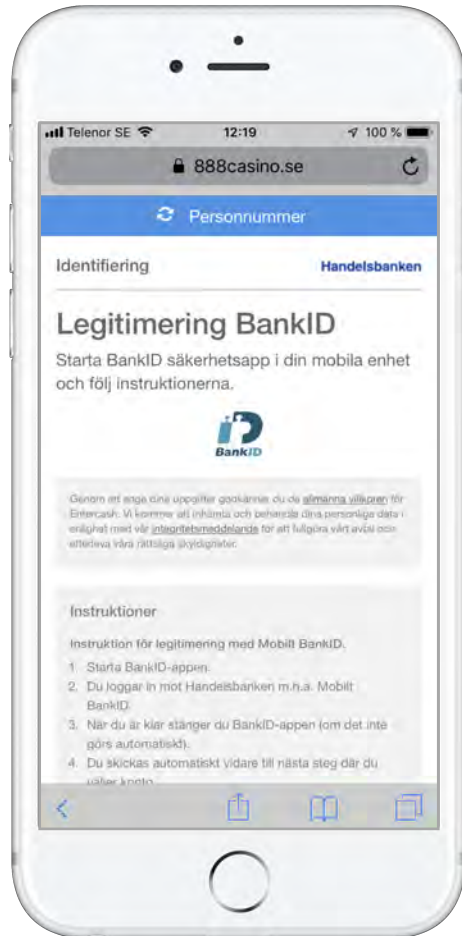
Telenor SE 12:19 100 %

888casino.se

Personnummer

Identifiering

Handelsbanken

Legitimering BankID

Starta BankID säkerhetsapp i din mobila enhet och följ instruktionerna.

BankID

Genom att ange dina uppgifter godkänner du de allmänna villkoren för Entercash. Vi kommer att inhämta och behandla dina personliga data i enlighet med vår integritetsmeddelande för att fullgöra vårt avtal och efterleva våra rättsliga skyldigheter.

Instruktioner

Instruktion för legitimering med Mobilt BankID.

1. Starta BankID-appen.
2. Du loggar in mot Handelsbanken m.h.a. Mobilt BankID.
3. När du är klar stänger du BankID-appen (om det inte görs automatiskt).
4. Du skickas automatiskt vidare till nästa steg där du väljer konto.